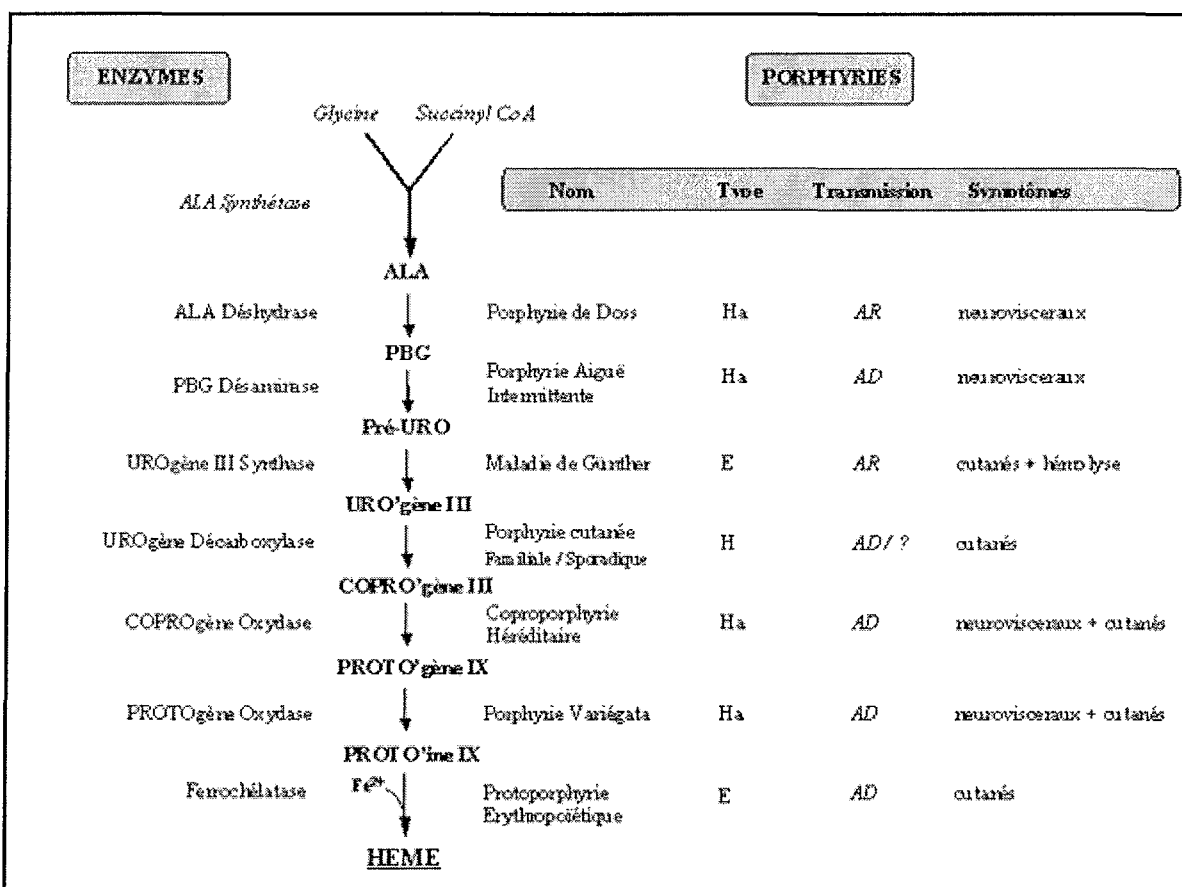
ENZYMES

PORPHYRIES

Glycine Succinyl CoA

| Nom | Type | Transmission | Symptômes |
|---|---|---|---|
| Porphyrie de Doss | Ha | AR | neuroviscéraux |
| Porphyrie Aiguë Intermittente | Ha | AD | neuroviscéraux |
| Maladie de Günther | E | AR | cutanés + hémolyse |
| Porphyrie cutanée Familiale / Sporadique | H | AD / ? | cutanés |
| Coproporphyrie Héréditaire | Ha | AD | neuroviscéraux + cutanés |
| Porphyrie Variégata | Ha | AD | neuroviscéraux + cutanés |
| Protoporphyrie Erythropoïétique | E | AD | cutanés |

ALA Synthétase

ALA

ALA Déshydrase

PBG

PBG Désaminase

Pré-URO

UROgène III Synthase

URO'gène III

UROgène Décarboxylase

COPRO'gène III

COPROgène Oxydase

PROTO'gène IX

PROTOgène Oxydase

PROTO'ine IX

Ferrochélatase

$Fe^{2+}$

HEME